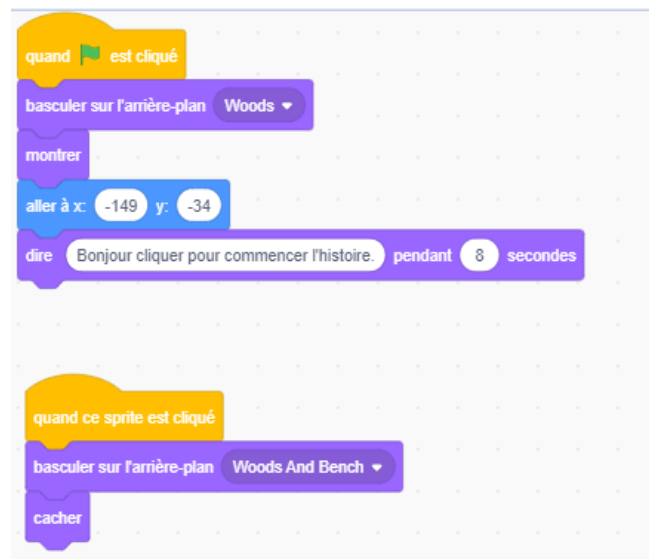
quand est cliqué

basculer sur l'arrière-plan Woods

montrer

aller à x: -149 y: -34

dire Bonjour cliquer pour commencer l'histoire. pendant 8 secondes

quand ce sprite est cliqué

basculer sur l'arrière-plan Woods And Bench

cacher